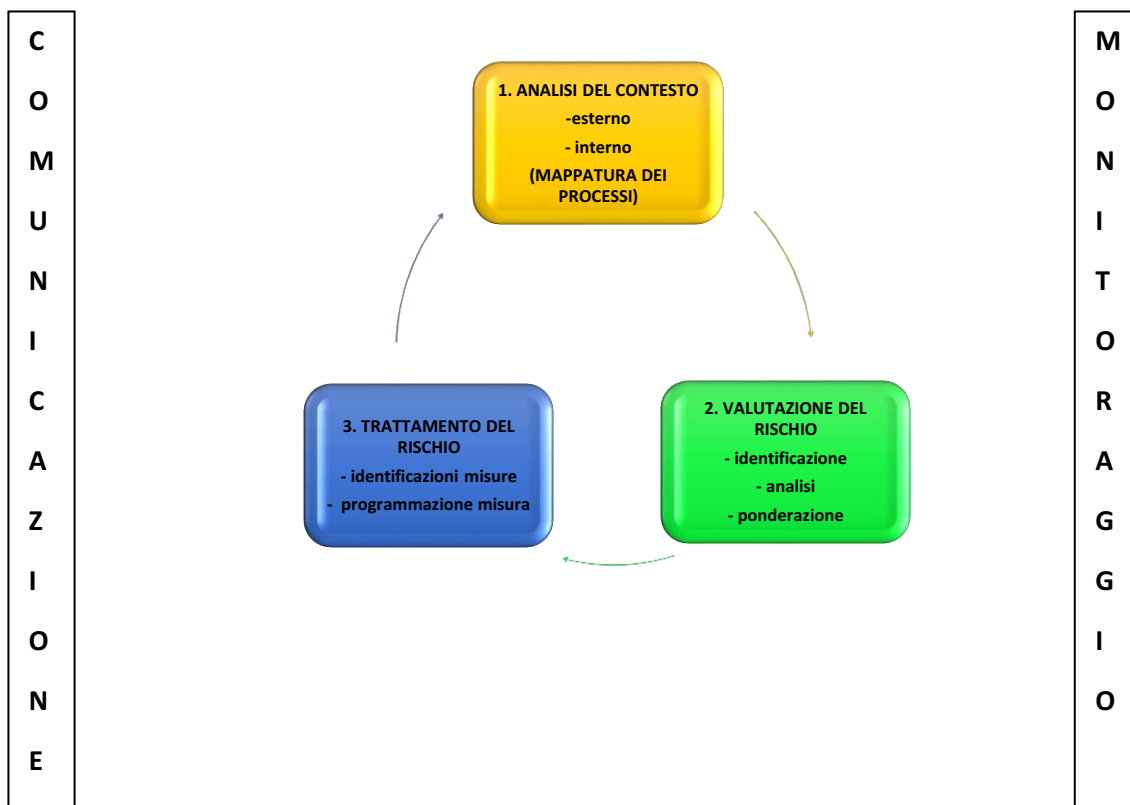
COMUNICAZIONE

1. ANALISI DEL CONTESTO
-esterno
- interno
(MAPPATURA DEI PROCESSI)

2. VALUTAZIONE DEL RISCHIO
- identificazione
- analisi
- ponderazione

3. TRATTAMENTO DEL RISCHIO
- identificazioni misure
- programmazione misura

MONITORAGGIO